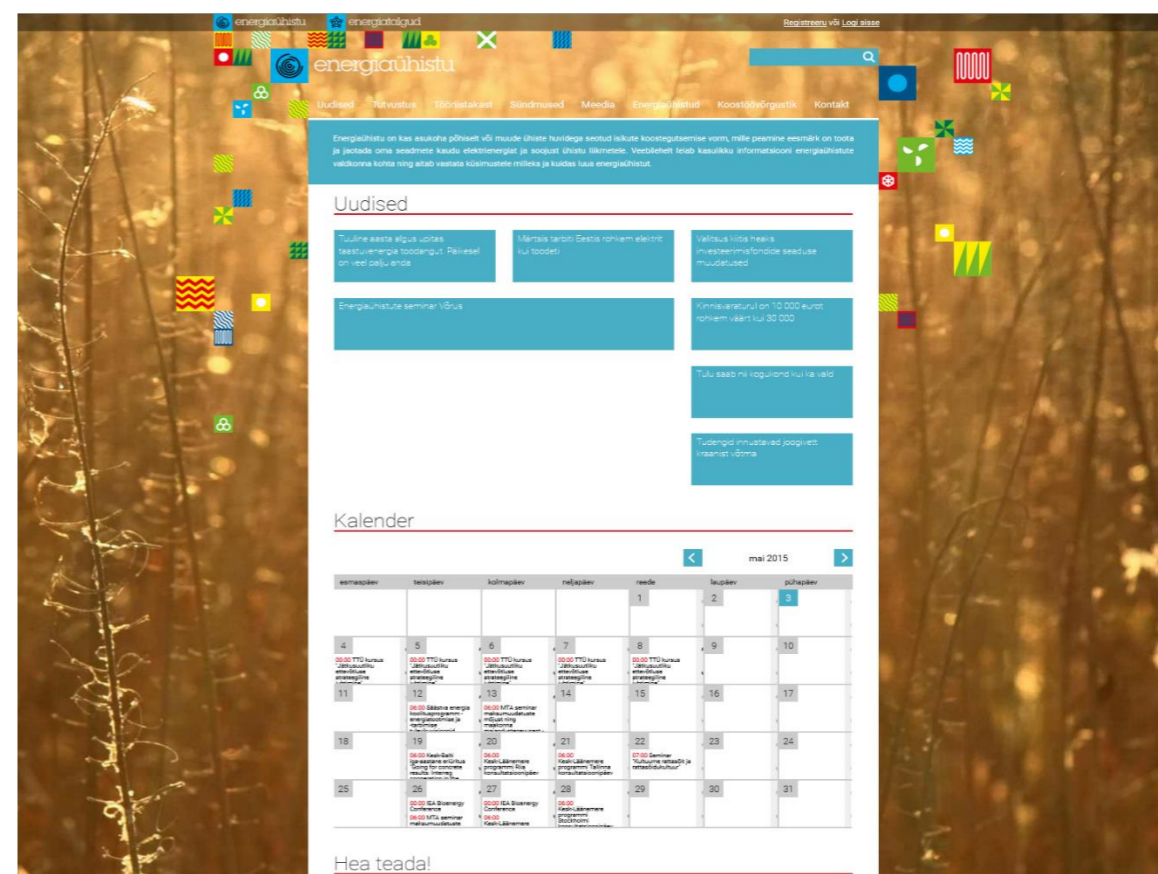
energiaühistu energiatalgud

Registreeru või Logi sisse

energiaühistu

Uudised Tutvustus Tööriistakast Sündmused Meedia Energiaühistud Koostöövõrgustik Kontakt

Energiaühistu on kas asukoha põhiselt või muude ühiste huvidega seotud isikute koostegutsemise vorm, mille peamine eesmärk on toota ja jaotada oma seadmete kaudu elektrienergiat ja soojust ühistu liikmetele. Veebilehelt leiab kasulikku informatsiooni energiaühistute valdkonna kohta ning aitab vastata küsimustele milleks ja kuidas luua energiaühistut.

Uudised

Tuuline aasta algus upitas taastuvenergia toodangut. Päikesel on veel palju anda

Märtsis tarbiti Eestis rohkem elektrit kui toodeti

Valitsus kiitis heaks investeerimisfondide seaduse muudatused

Energiaühistute seminar Võrus

Kinnisvaraturul on 10 000 eurot rohkem väärt kui 30 000

Tulu saab nii kogukond kui ka vald

Tudengid innustavad joogivett kraanist võtma

Kalender

mai 2015

| esmaspäev | teisipäev | kolmapäev | neljapäev | reede | laupäev | pühapäev |
|---|---|---|---|---|---|---|
| | | | | 1 | 2 | 3 |
| 4 00:00 TTÜ kursus "Jätkusuutliku ettevõtluse strateegiline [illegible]" | 5 00:00 TTÜ kursus "Jätkusuutliku ettevõtluse strateegiline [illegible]" | 6 00:00 TTÜ kursus "Jätkusuutliku ettevõtluse strateegiline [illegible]" | 7 00:00 TTÜ kursus "Jätkusuutliku ettevõtluse strateegiline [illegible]" | 8 00:00 TTÜ kursus "Jätkusuutliku ettevõtluse strateegiline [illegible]" | 9 | 10 |
| 11 | 12 06:00 Säästva energia koolitusprogramm - energiatootmise ja -tarbimise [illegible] | 13 06:00 MTA seminar maksumuudatuste mõjust ning maaelukorra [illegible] | 14 | 15 | 16 | 17 |
| 18 | 19 06:00 Kesk-Balti ilge-aastane eriürtus "Going for concrete results. Interreg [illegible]" | 20 06:00 Kesk-Läänemere programmi Riia konsultatsioonipäev | 21 06:00 Kesk-Läänemere programmi Tallinna konsultatsioonipäev | 22 07:00 Seminar "Kultuurne rattasõit ja rattaolukultuur" | 23 | 24 |
| 25 | 26 00:00 IEA Bioenergy Conference 06:00 MTA seminar maksumuudatuste | 27 00:00 IEA Bioenergy Conference 06:00 Kesk-Läänemere | 28 06:00 Kesk-Läänemere programmi Stockholmi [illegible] | 29 | 30 | 31 |

Hea teada!